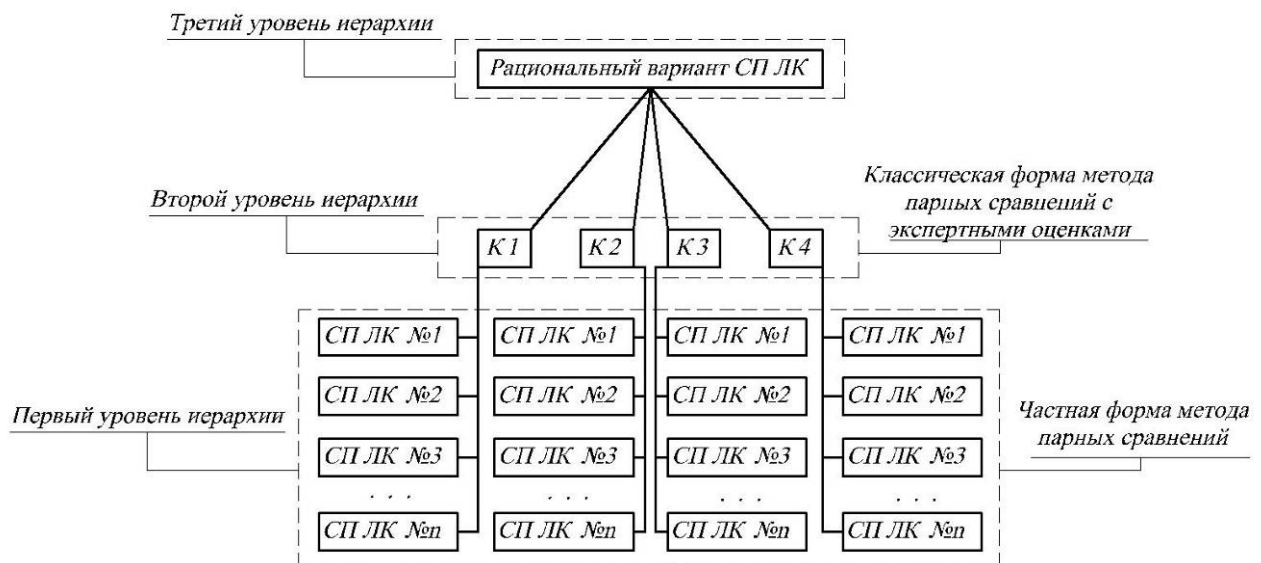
Третий уровень иерархии

Рациональный вариант СП ЛК

Второй уровень иерархии

Классическая форма метода парных сравнений с экспертными оценками

К 1

К 2

К 3

К 4

Первый уровень иерархии

| СП ЛК №1 | СП ЛК №1 | СП ЛК №1 | СП ЛК №1 |
|---|---|---|---|
| СП ЛК №2 | СП ЛК №2 | СП ЛК №2 | СП ЛК №2 |
| СП ЛК №3 | СП ЛК №3 | СП ЛК №3 | СП ЛК №3 |
| . . . | . . . | . . . | . . . |
| СП ЛК №n | СП ЛК №n | СП ЛК №n | СП ЛК №n |

Частная форма метода парных сравнений